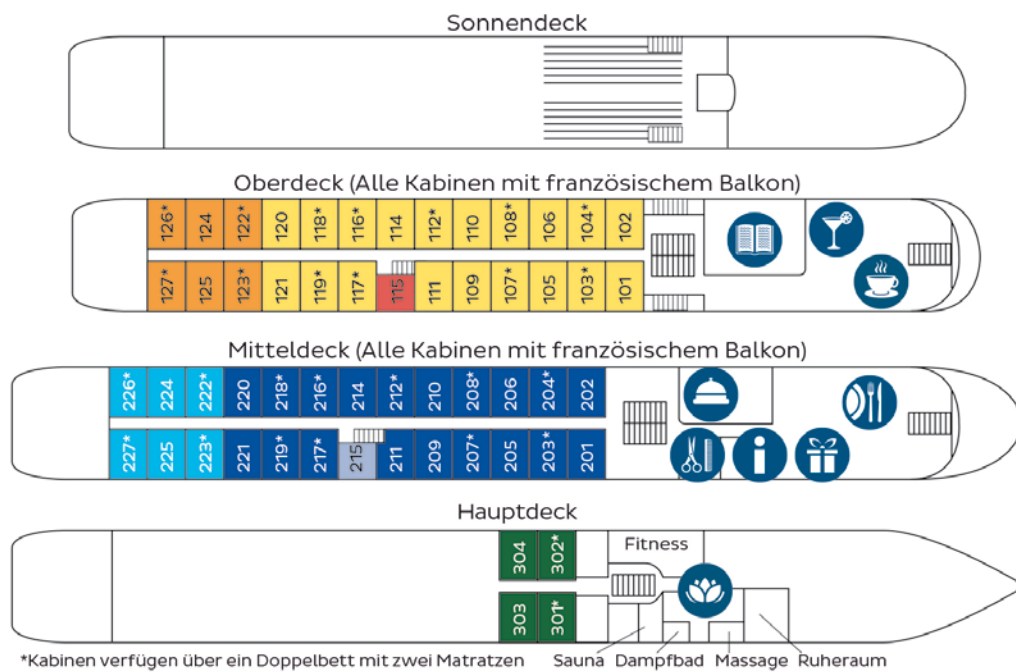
Sonnendeck

Oberdeck (Alle Kabinen mit französischem Balkon)

126* 124 122* 120 118* 116* 114 112* 110 108* 106 104* 102

127* 125 123* 121 119* 117* 115 111 109 107* 105 103* 101

Mitteldeck (Alle Kabinen mit französischem Balkon)

226* 224 222* 220 218* 216* 214 212* 210 208* 206 204* 202

227* 225 223* 221 219* 217* 215 211 209 207* 205 203* 201

Hauptdeck

304 302*

303 301*

Fitness

*Kabinen verfügen über ein Doppelbett mit zwei Matratzen

Sauna Dampfbad Massage Ruheraum